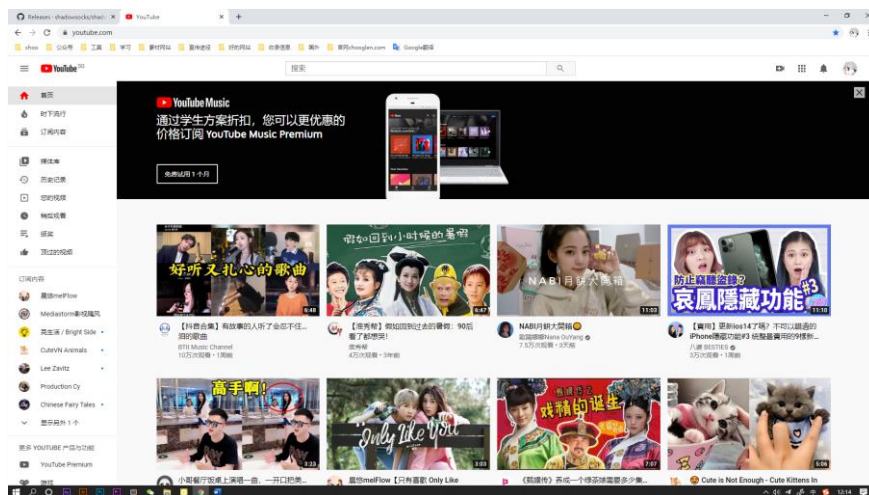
Releases · shadowsocks/shad ×  YouTube ×  +

youtube.com

shoo  公众号  工具  学习  素材网站  宣传进行  好的网站  收录信息  黑介  思同chooglen.com  Google翻译

YouTube

搜索

首页
时下流行
订阅内容
媒体库
历史记录
您的视频
稍后观看
顶赞
顶过的视频

订阅内容
羅德melFlow
Mediastorm影视飓风
莫生活 / Bright Side
CuteVN Animals
Lee Zavitz
Production Cy
Chinese Fairy Tales
显示另外 1 个

更多 YOUTUBE 产品与功能
YouTube Premium

YouTube Music
通过学生方案折扣，您可以更优惠的价格订阅 YouTube Music Premium
免费试用 1 个月

好听又扎心的歌曲
6:48
【抖音合集】有故事的人听了会忍不住...
BTH Music Channel
10万次观看 • 1周前

假如回到小时候的暑假
8:47
【李秀卿】假如回到过去的暑假：90后看了都想哭！
李秀卿
4万次观看 • 3年前

NABI月韓大開箱
11:02
NABI月韓大開箱
歐陽娜娜Nana OuYang
7.5万次观看 • 3天前

防止麻糬盜錄？
哀鳳隱藏功能 #3
11:10
【實用】更新ios14了嗎？不可以錯過的iPhone隱藏功能#3 统整最實用的9樣...
八娜 BESTIES
10万次观看 • 1周前

高手啊！
3:23
小哥餐厅吃饭上演唱一曲，一开口把美...

Only Like You
3:03
羅德melFlow【只有喜歡 Only Like

戏精的诞生
7:07
《甄嬛传》养成一个绿茶婊需要多少集...

5:06
Cute is Not Enough - Cute Kittens In

12:14